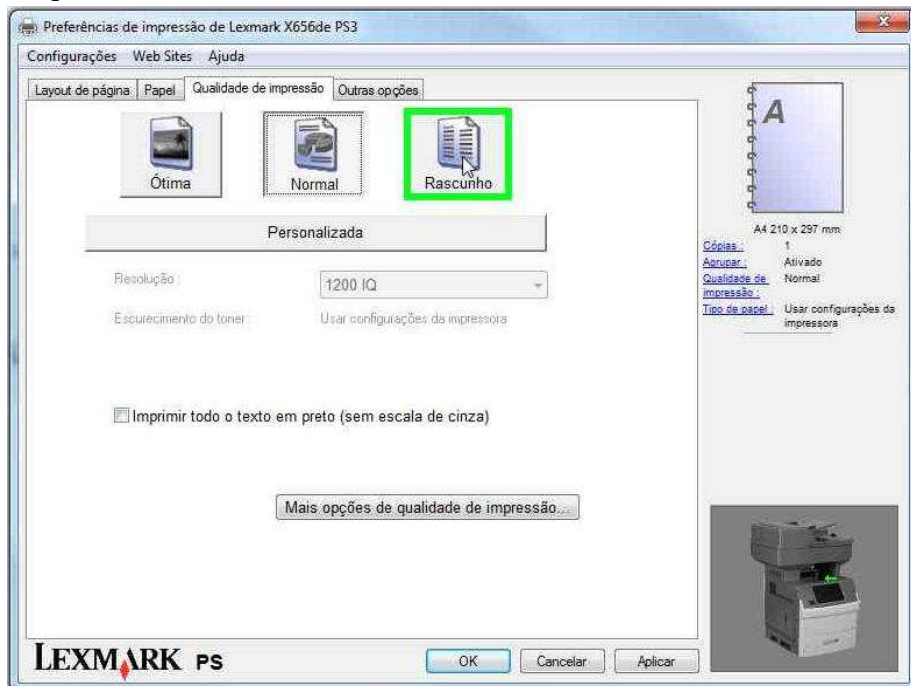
Preferências de impressão de Lexmark X656de PS3

Configurações Web Sites Ajuda

Layout de página | Papel | Qualidade de impressão | Outras opções

Ótima

Normal

Rascunho

Personalizada

Resolução: 1200 IQ

Escurecimento do toner: Usar configurações da impressora

Imprimir todo o texto em preto (sem escala de cinza)

Mais opções de qualidade de impressão...

A

A4 210 x 297 mm

| | |
|---|---|
| Cópias : | 1 |
| Agrupar : | Ativado |
| Qualidade de impressão : | Normal |
| Tipo de papel : | Usar configurações da impressora |

LEXMARK PS

OK Cancelar Aplicar